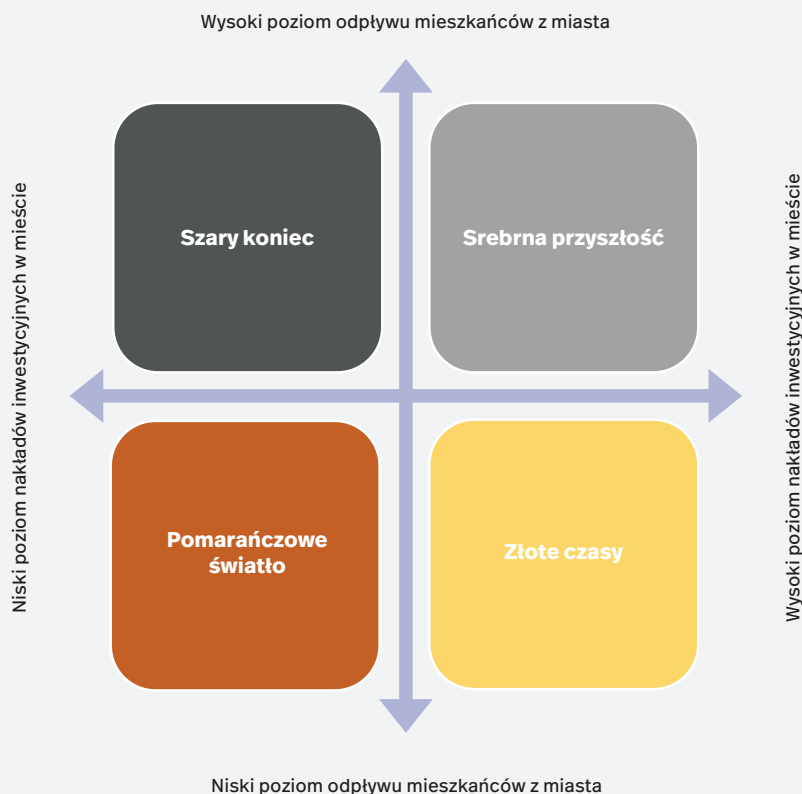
Wysoki poziom odpływu mieszkańców z miasta

Niski poziom nakładów inwestycyjnych w mieście

Szary koniec

Srebrna przyszłość

Wysoki poziom nakładów inwestycyjnych w mieście

Pomarańczowe światło

Złote czasy

Niski poziom odpływu mieszkańców z miasta